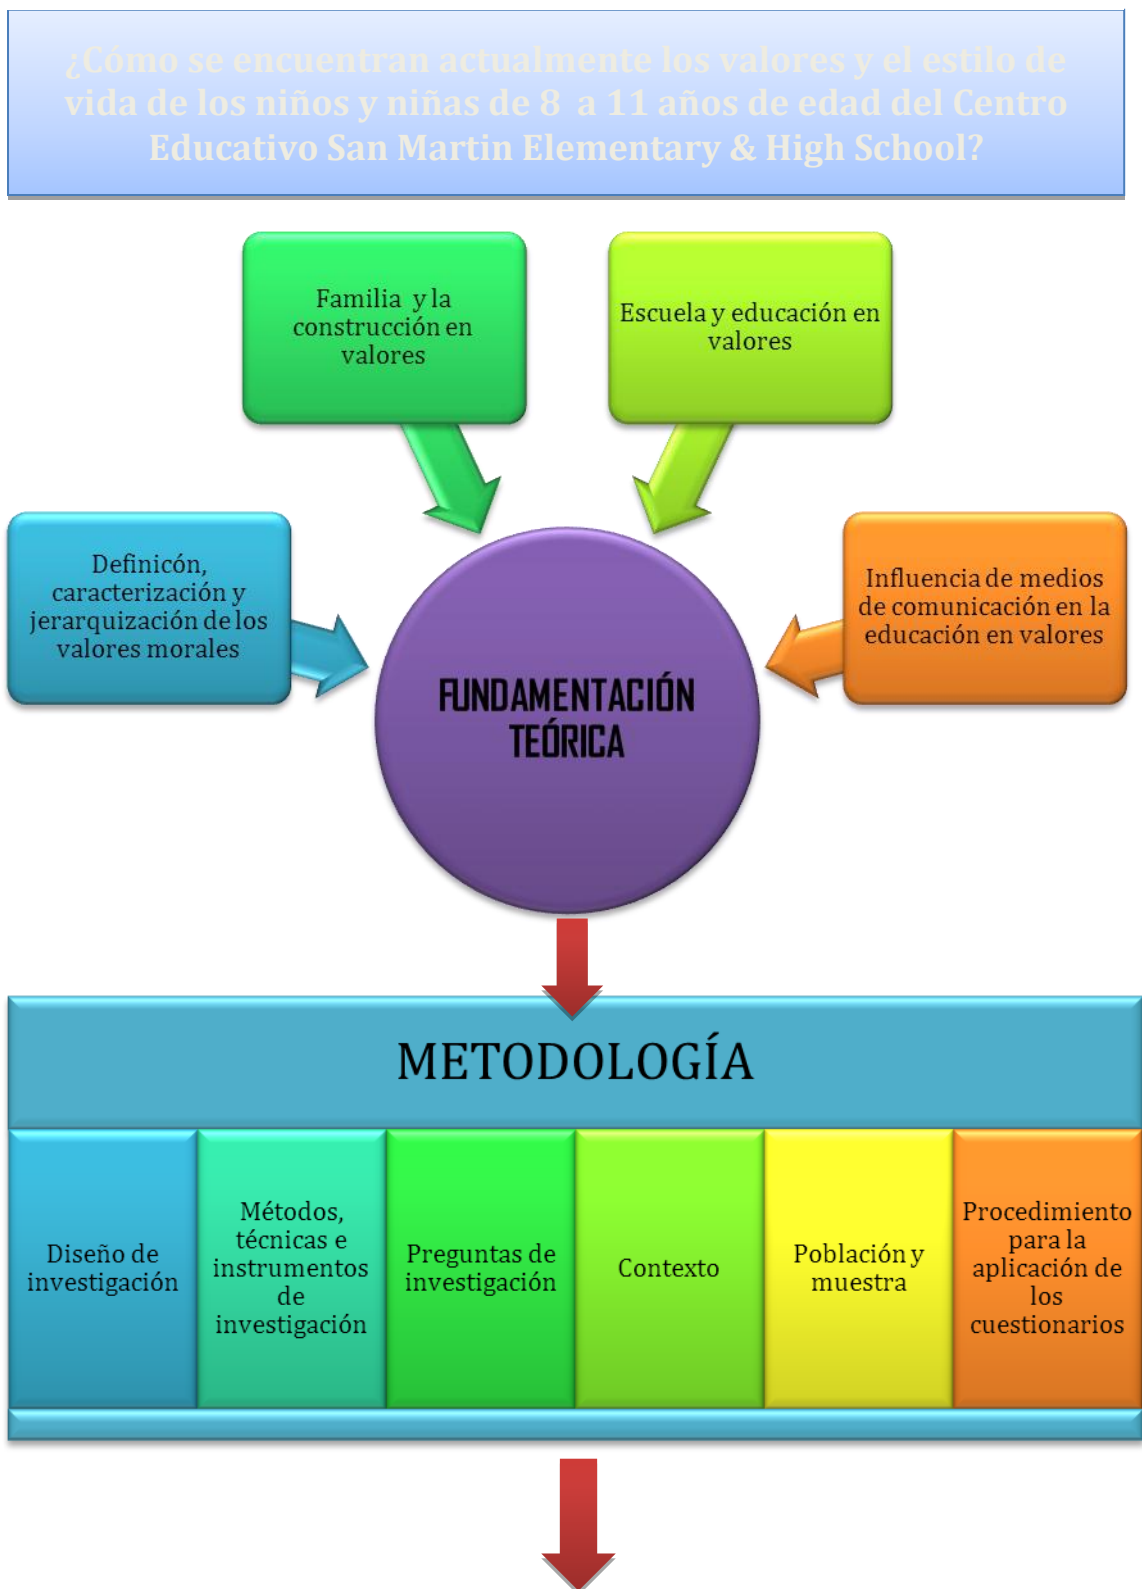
¿Cómo se encuentran actualmente los valores y el estilo de vida de los niños y niñas de 8 a 11 años de edad del Centro Educativo San Martin Elementary & High School?

Familia y la construcción en valores

Escuela y educación en valores

Definicón, caracterización y jerarquización de los valores morales

FUNDAMENTACIÓN TEÓRICA

Influencia de medios de comunicación en la educación en valores

METODOLOGÍA

| Diseño de investigación | Métodos, técnicas e instrumentos de investigación | Preguntas de investigación | Contexto | Población y muestra | Procedimiento para la aplicación de los cuestionarios |
|---|---|---|---|---|---|